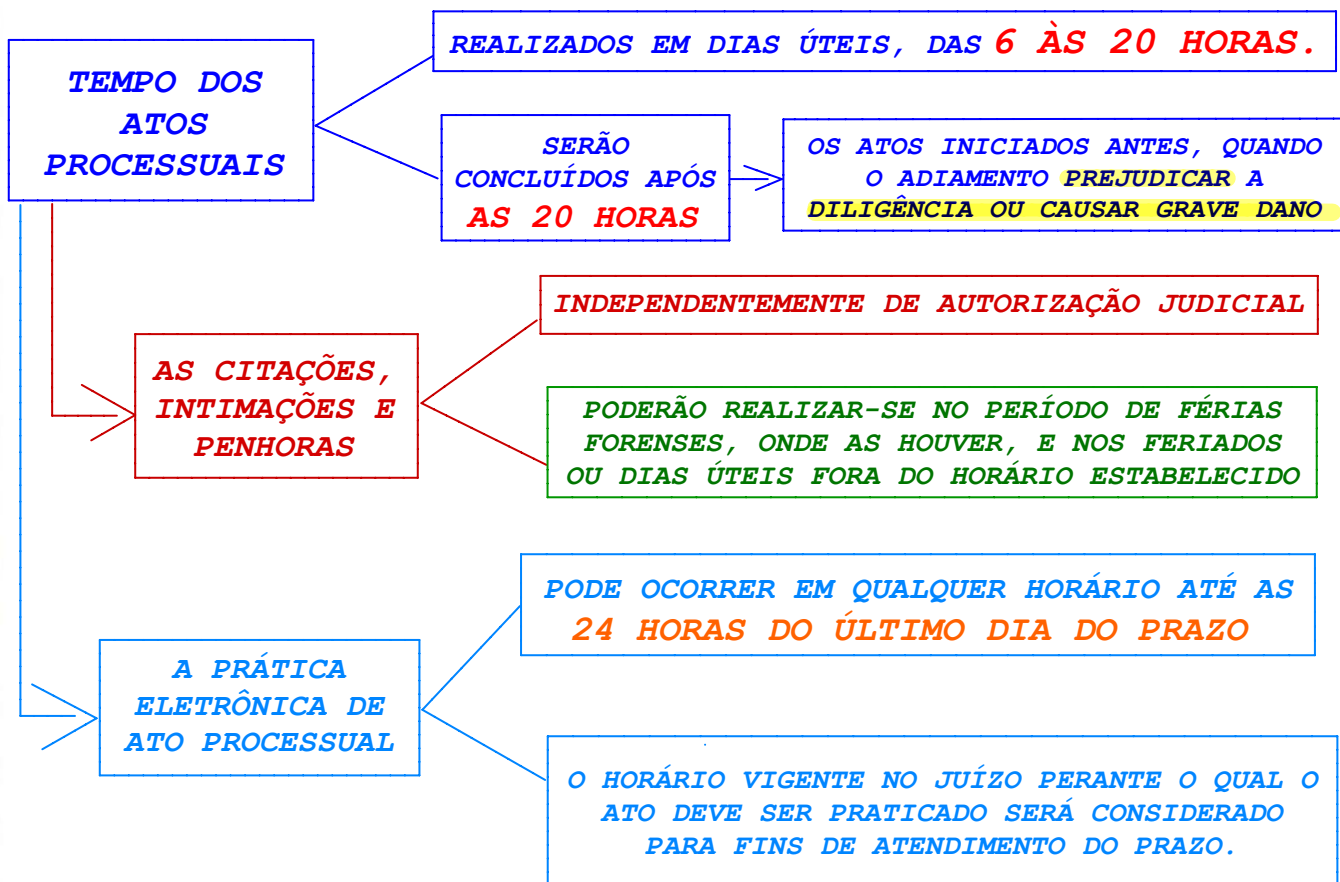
TEMPO DOS ATOS PROCESSUAIS

REALIZADOS EM DIAS ÚTEIS, DAS 6 ÀS 20 HORAS.

SERÃO CONCLUÍDOS APÓS AS 20 HORAS

OS ATOS INICIADOS ANTES, QUANDO O ADIAMENTO PREJUDICAR A DILIGÊNCIA OU CAUSAR GRAVE DANO

AS CITAÇÕES, INTIMAÇÕES E PENHORAS

INDEPENDENTEMENTE DE AUTORIZAÇÃO JUDICIAL

PODERÃO REALIZAR-SE NO PERÍODO DE FÉRIAS FORENSES, ONDE AS HOUVER, E NOS FERIADOS OU DIAS ÚTEIS FORA DO HORÁRIO ESTABELECIDO

A PRÁTICA ELETRÔNICA DE ATO PROCESSUAL

PODE OCORRER EM QUALQUER HORÁRIO ATÉ AS 24 HORAS DO ÚLTIMO DIA DO PRAZO

O HORÁRIO VIGENTE NO JUÍZO PERANTE O QUAL O ATO DEVE SER PRATICADO SERÁ CONSIDERADO PARA FINS DE ATENDIMENTO DO PRAZO.